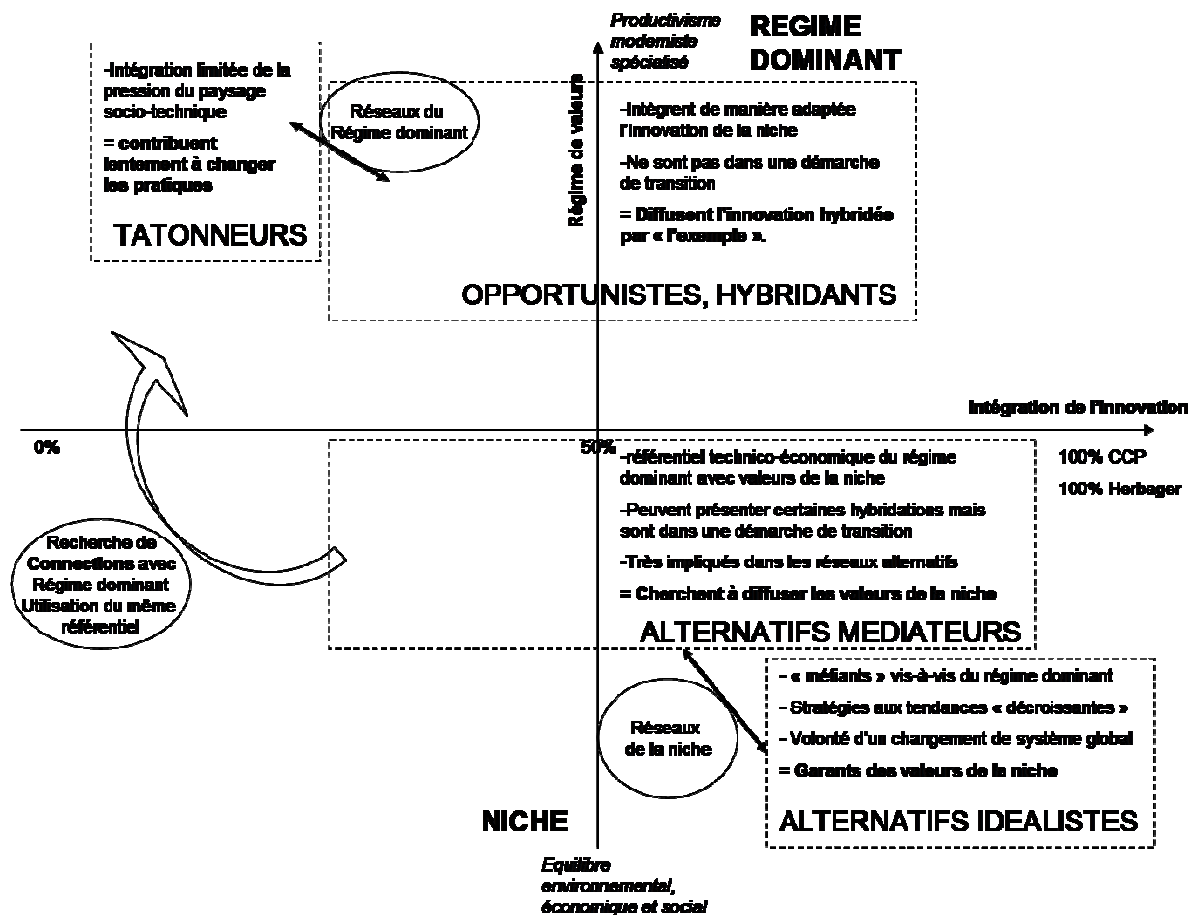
Productivisme moderniste spécialisé

REGIME DOMINANT

-Intégration limitée de la pression du paysage socio-technique

= contribuent lentement à changer les pratiques

TATONNEURS

Réseaux du Régime dominant

Régime de valeurs

-Intègrent de manière adaptée l'innovation de la niche

-Ne sont pas dans une démarche de transition

= Diffusent l'innovation hybridée par « l'exemple ».

OPPORTUNISTES, HYBRIDANTS

Intégration de l'innovation

0%

50%

100% CCP

100% Herbager

-référentiel technico-économique du régime dominant avec valeurs de la niche

-Peuvent présenter certaines hybridations mais sont dans une démarche de transition

-Très impliqués dans les réseaux alternatifs

= Cherchent à diffuser les valeurs de la niche

ALTERNATIFS MEDIATEURS

Recherche de Connections avec Régime dominant Utilisation du même référentiel

- « méfiants » vis-à-vis du régime dominant

- Stratégies aux tendances « décroissantes »

- Volonté d'un changement de système global

= Garants des valeurs de la niche

Réseaux de la niche

NICHE

ALTERNATIFS IDEALISTES

Equilibre environnemental, économique et social